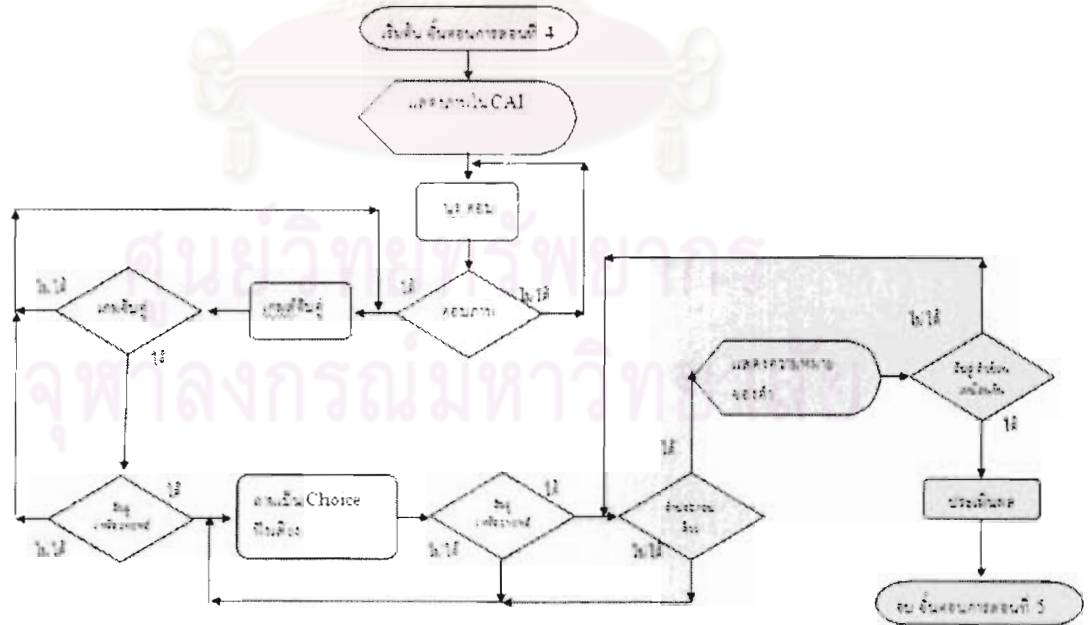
เริ่มต้น ขั้นตอนการสอนที่ 4

แสดงบทเรียน CAI

ไม่ใช่ใต้ตอบ

ใช่

ไม่ใช่

ตอบถาม

ไม่ใช่

เลขที่ชุด

ใช่

ไม่ใช่

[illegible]

ใช่

คำถามแบบ Choice ที่ถูกต้อง

ไม่ใช่

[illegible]

ใช่

ไม่ใช่

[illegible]

ใช่

แสดงความหมายของคำ

ไม่ใช่

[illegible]

ใช่

ประเมินผล

จบ ขั้นตอนการสอนที่ 5

ศูนย์วิทยทรัพยากร
จุฬาลงกรณ์มหาวิทยาลัย